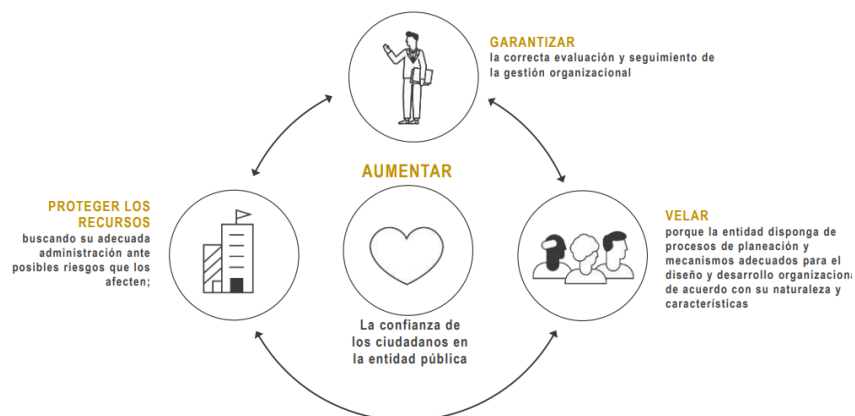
GARANTIZAR
la correcta evaluación y seguimiento de la gestión organizacional

AUMENTAR

PROTEGER LOS RECURSOS
buscando su adecuada administración ante posibles riesgos que los afecten;

VELAR
porque la entidad disponga de procesos de planeación y mecanismos adecuados para el diseño y desarrollo organizaciona de acuerdo con su naturaleza y características

La confianza de los ciudadanos en la entidad pública